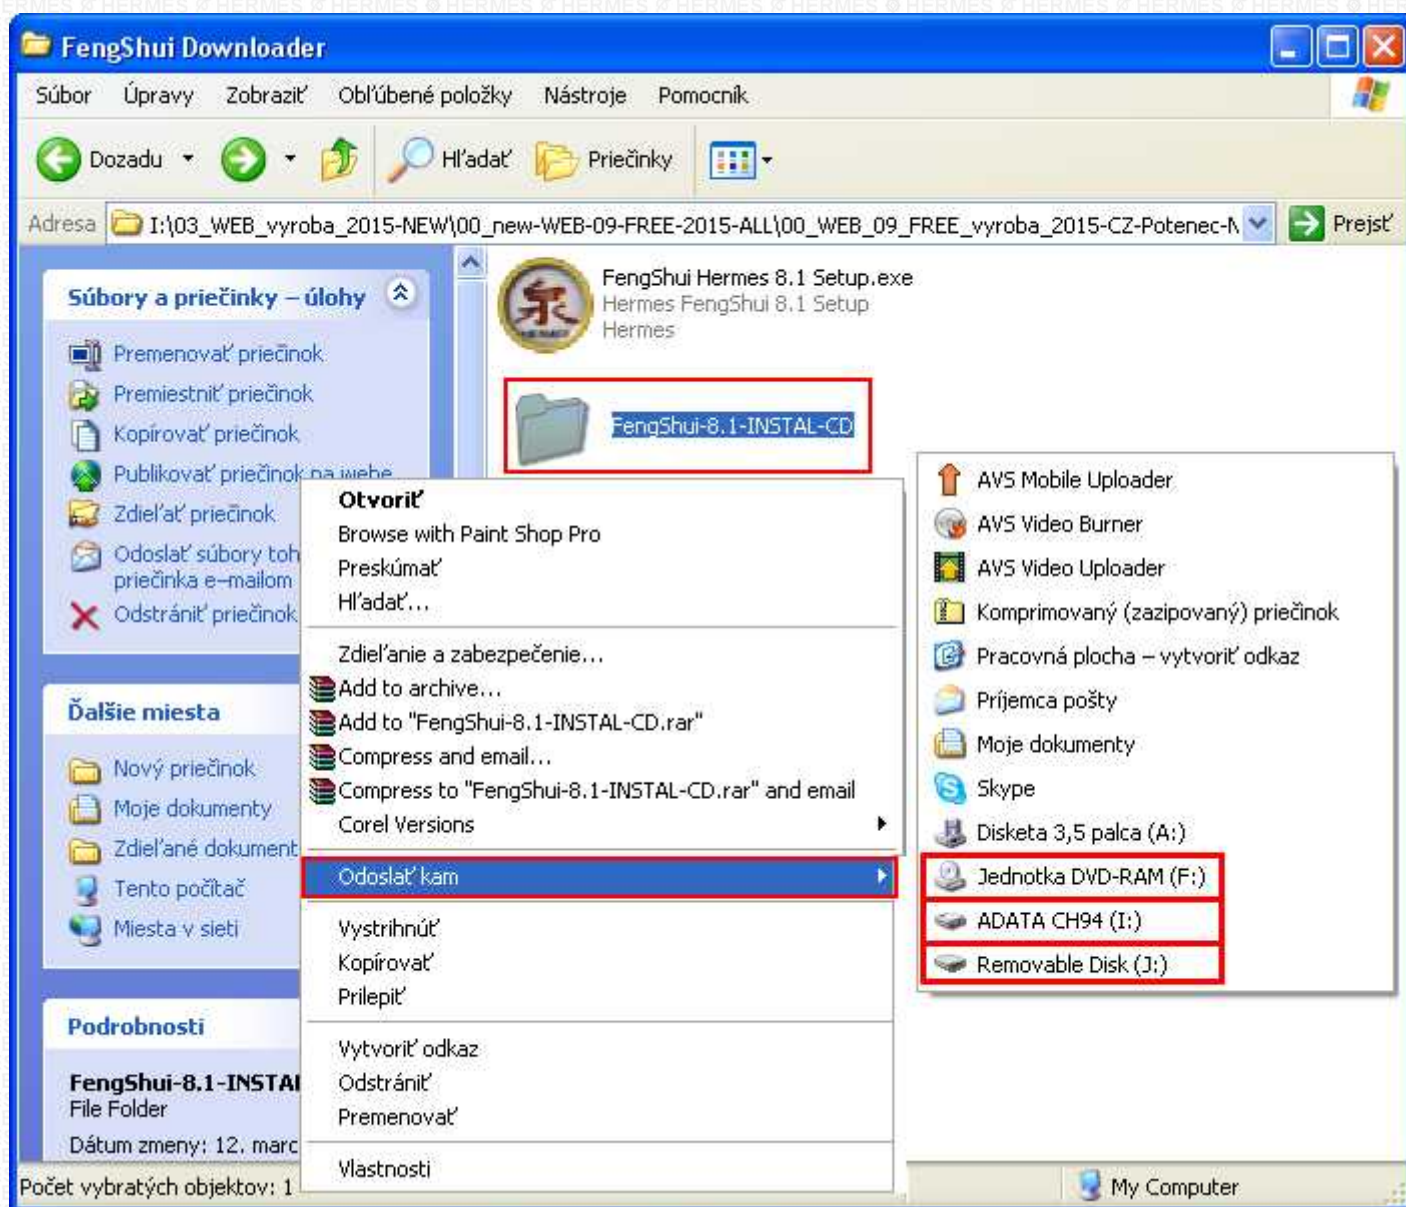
HERMES © HERMES © HERMES © HERMES © HERMES © HERMES © HERMES © HERMES © HERMES © HERMES © HERMES © HERMES

FengShui Downloader

Súbor Úpravy Zobraziť Obľúbené položky Nástroje Pomocník

Dozadu Hľadať Priečinky

Adresa I:\03_WEB_vyroba_2015-NEW\00_new-WEB-09-FREE-2015-ALL\00_WEB_09_FREE_vyroba_2015-CZ-Potenec-N Prejsť

Súbory a priečinky – úlohy

Premenovať priečinok
Premiestniť priečinok
Kopírovať priečinok
Publikovať priečinok na webe
Zdieľať priečinok
Odoslať súbory toh priečinka e-mailom
Odstrániť priečinok

Ďalšie miesta

Nový priečinok
Moje dokumenty
Zdieľané dokument
Tento počítač
Miesta v sieti

Podrobnosti

FengShui-8.1-INSTAI
File Folder
Dátum zmeny: 12. marc

FengShui Hermes 8.1 Setup.exe
Hermes FengShui 8.1 Setup
Hermes

FengShui-8.1-INSTAL-CD

Otvoriť
Browse with Paint Shop Pro
Preskúmať
Hľadať...
Zdieľanie a zabezpečenie...
Add to archive...
Add to "FengShui-8.1-INSTAL-CD.rar"
Compress and email...
Compress to "FengShui-8.1-INSTAL-CD.rar" and email
Corel Versions
Odoslať kam
Vystrihnúť
Kopírovať
Prilepiť
Vytvoriť odkaz
Odstrániť
Premenovať
Vlastnosti

AVS Mobile Uploader
AVS Video Burner
AVS Video Uploader
Komprimovaný (zazipovaný) priečinok
Pracovná plocha – vytvoriť odkaz
Príjemca pošty
Moje dokumenty
Skype
Disketa 3,5 palca (A:)
Jednotka DVD-RAM (F:)
ADATA CH94 (I:)
Removable Disk (J:)

Počet vybratých objektov: 1
My Computer